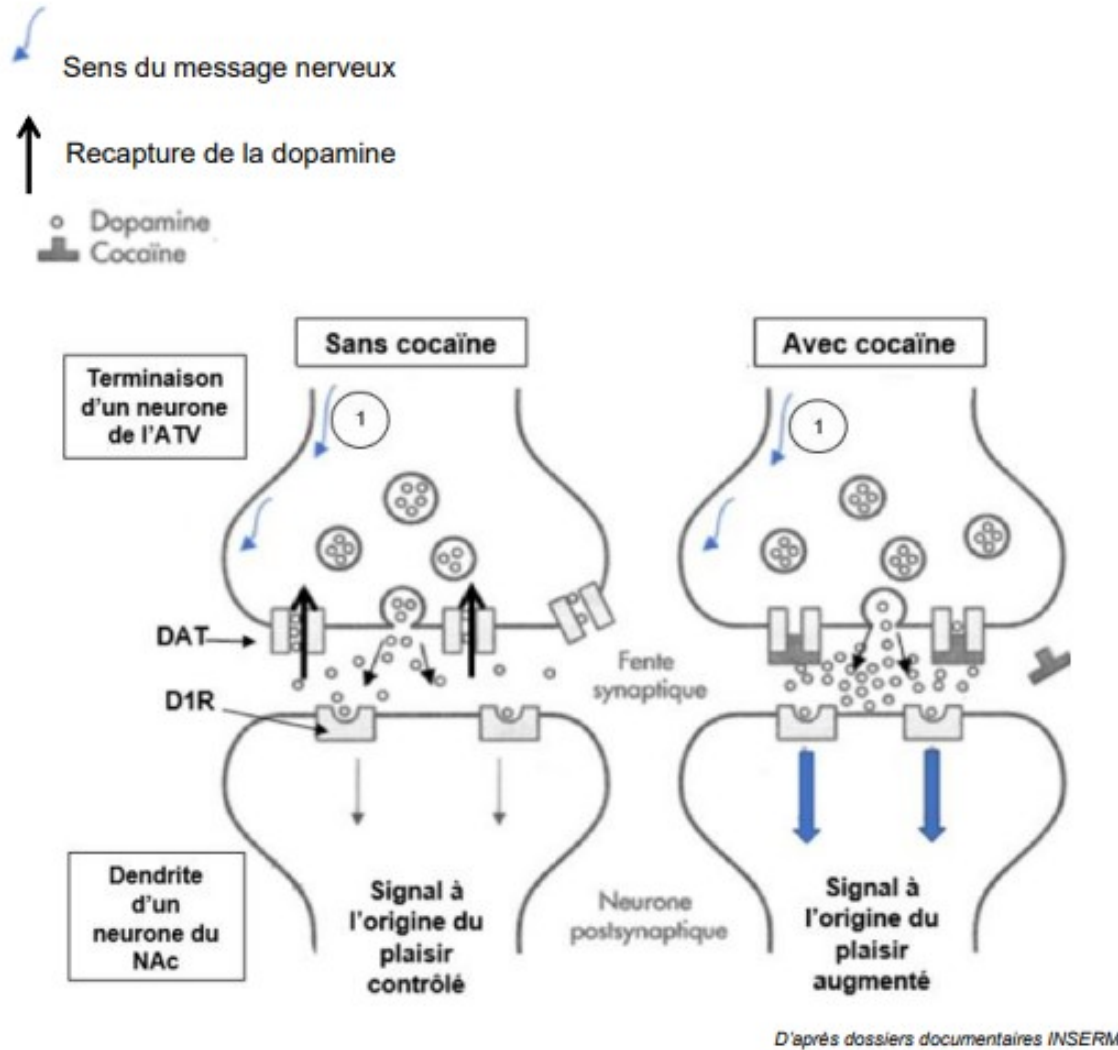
Sens du message nerveux

Recapture de la dopamine

Dopamine
Cocaïne

Sans cocaïne

Avec cocaïne

Terminaison d'un neurone de l'ATV

1

1

DAT

D1R

Fente synaptique

Dendrite d'un neurone du NAc

Signal à l'origine du plaisir contrôlé

Neurone postsynaptique

Signal à l'origine du plaisir augmenté

D'après dossiers documentaires INSERM